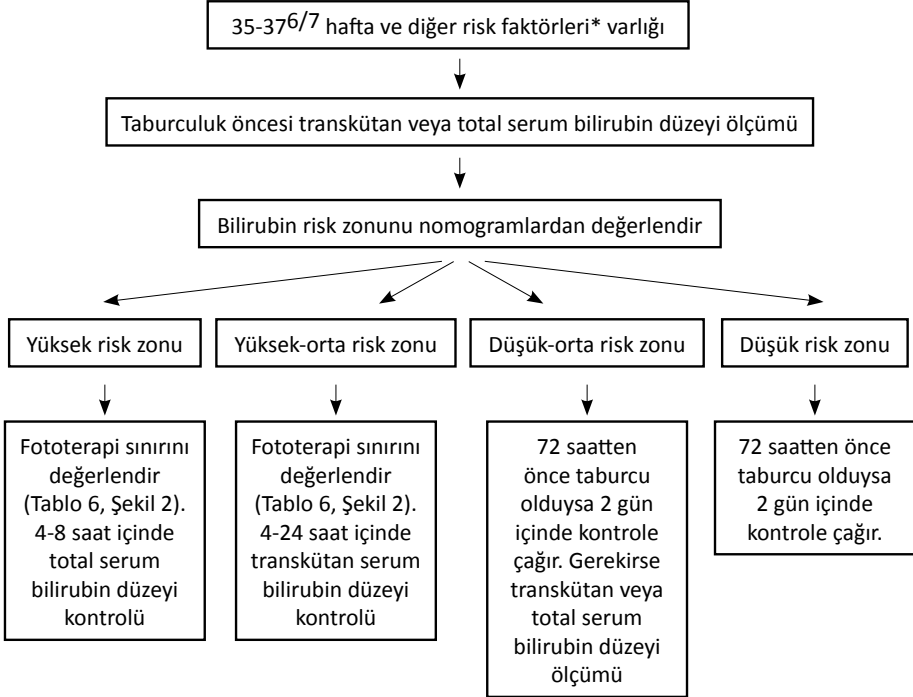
35-37$^{6/7}$ hafta ve diğer risk faktörleri* varlığı

Taburculuk öncesi transkütan veya total serum bilirubin düzeyi ölçümü

Bilirubin risk zonunu nomogramlardan değerlendir

Yüksek risk zonu

Yüksek-orta risk zonu

Düşük-orta risk zonu

Düşük risk zonu

Fototerapi sınırını değerlendir (Tablo 6, Şekil 2). 4-8 saat içinde total serum bilirubin düzeyi kontrolü

Fototerapi sınırını değerlendir (Tablo 6, Şekil 2). 4-24 saat içinde transkütan serum bilirubin düzeyi kontrolü

72 saatten önce taburcu olduysa 2 gün içinde kontrole çağır. Gerekirse transkütan veya total serum bilirubin düzeyi ölçümü

72 saatten önce taburcu olduysa 2 gün içinde kontrole çağır.